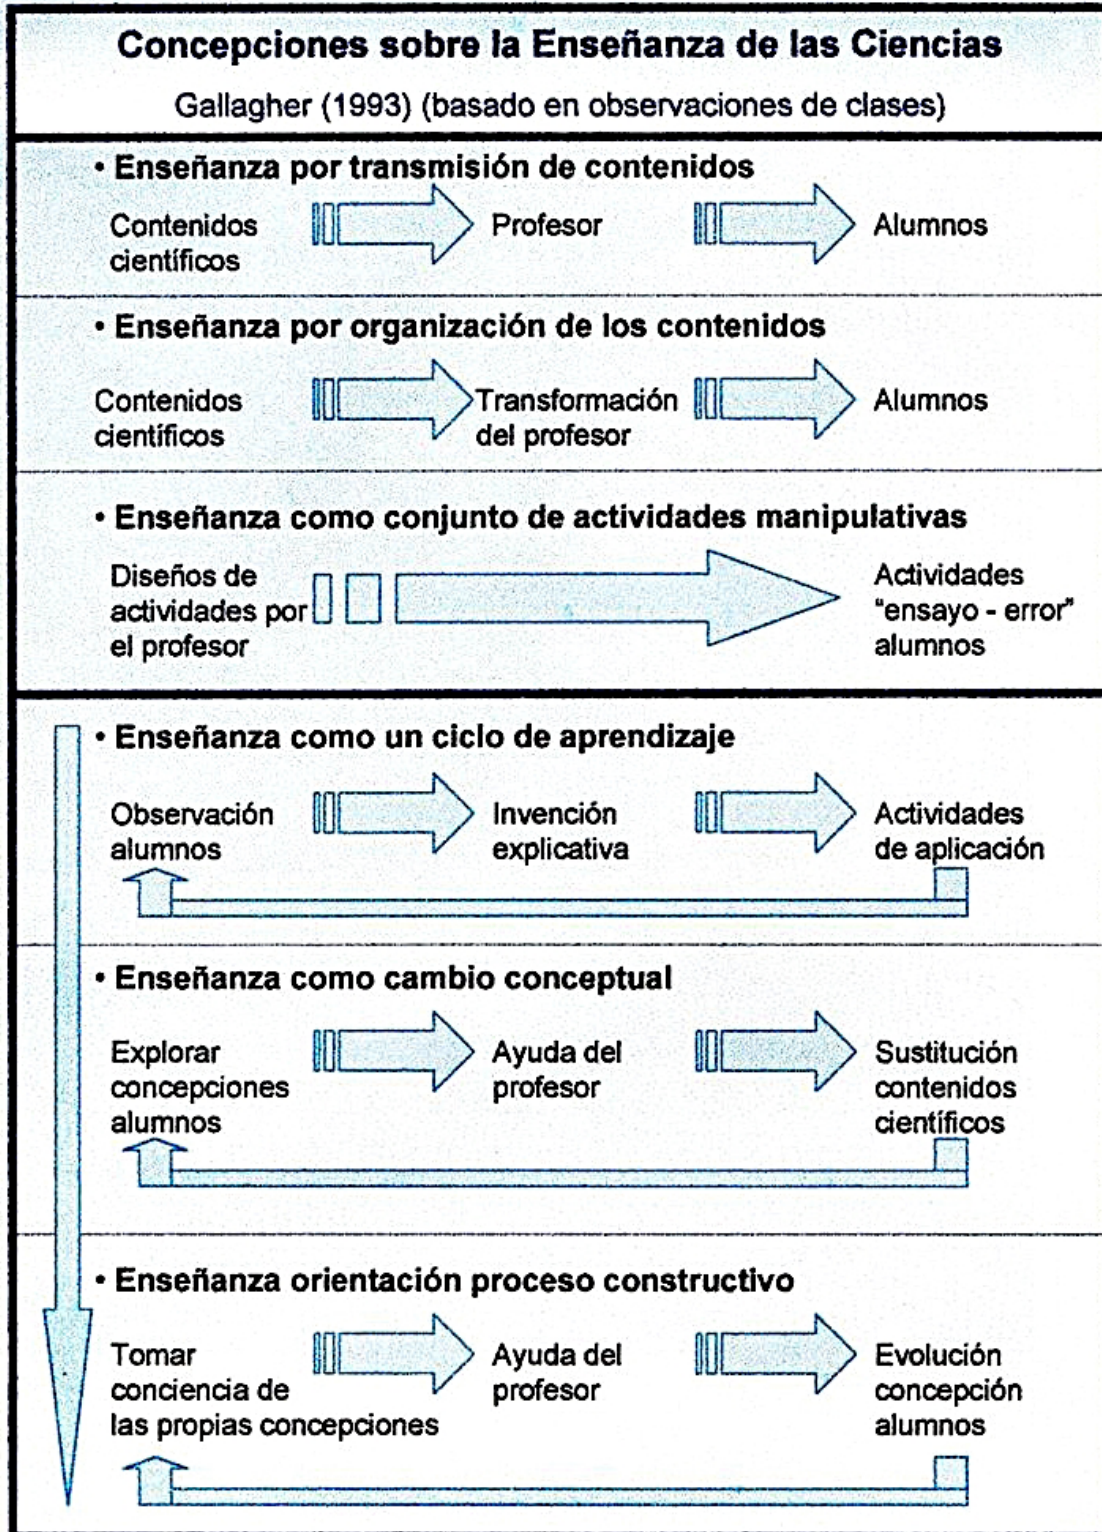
Concepciones sobre la Enseñanza de las Ciencias

Gallagher (1993) (basado en observaciones de clases)

• Enseñanza por transmisión de contenidos

Contenidos científicos

Profesor

Alumnos

• Enseñanza por organización de los contenidos

Contenidos científicos

Transformación del profesor

Alumnos

• Enseñanza como conjunto de actividades manipulativas

Diseños de actividades por el profesor

Actividades "ensayo - error" alumnos

• Enseñanza como un ciclo de aprendizaje

Observación alumnos

Invención explicativa

Actividades de aplicación

• Enseñanza como cambio conceptual

Explorar concepciones alumnos

Ayuda del profesor

Sustitución contenidos científicos

• Enseñanza orientación proceso constructivo

Tomar conciencia de las propias concepciones

Ayuda del profesor

Evolución concepción alumnos